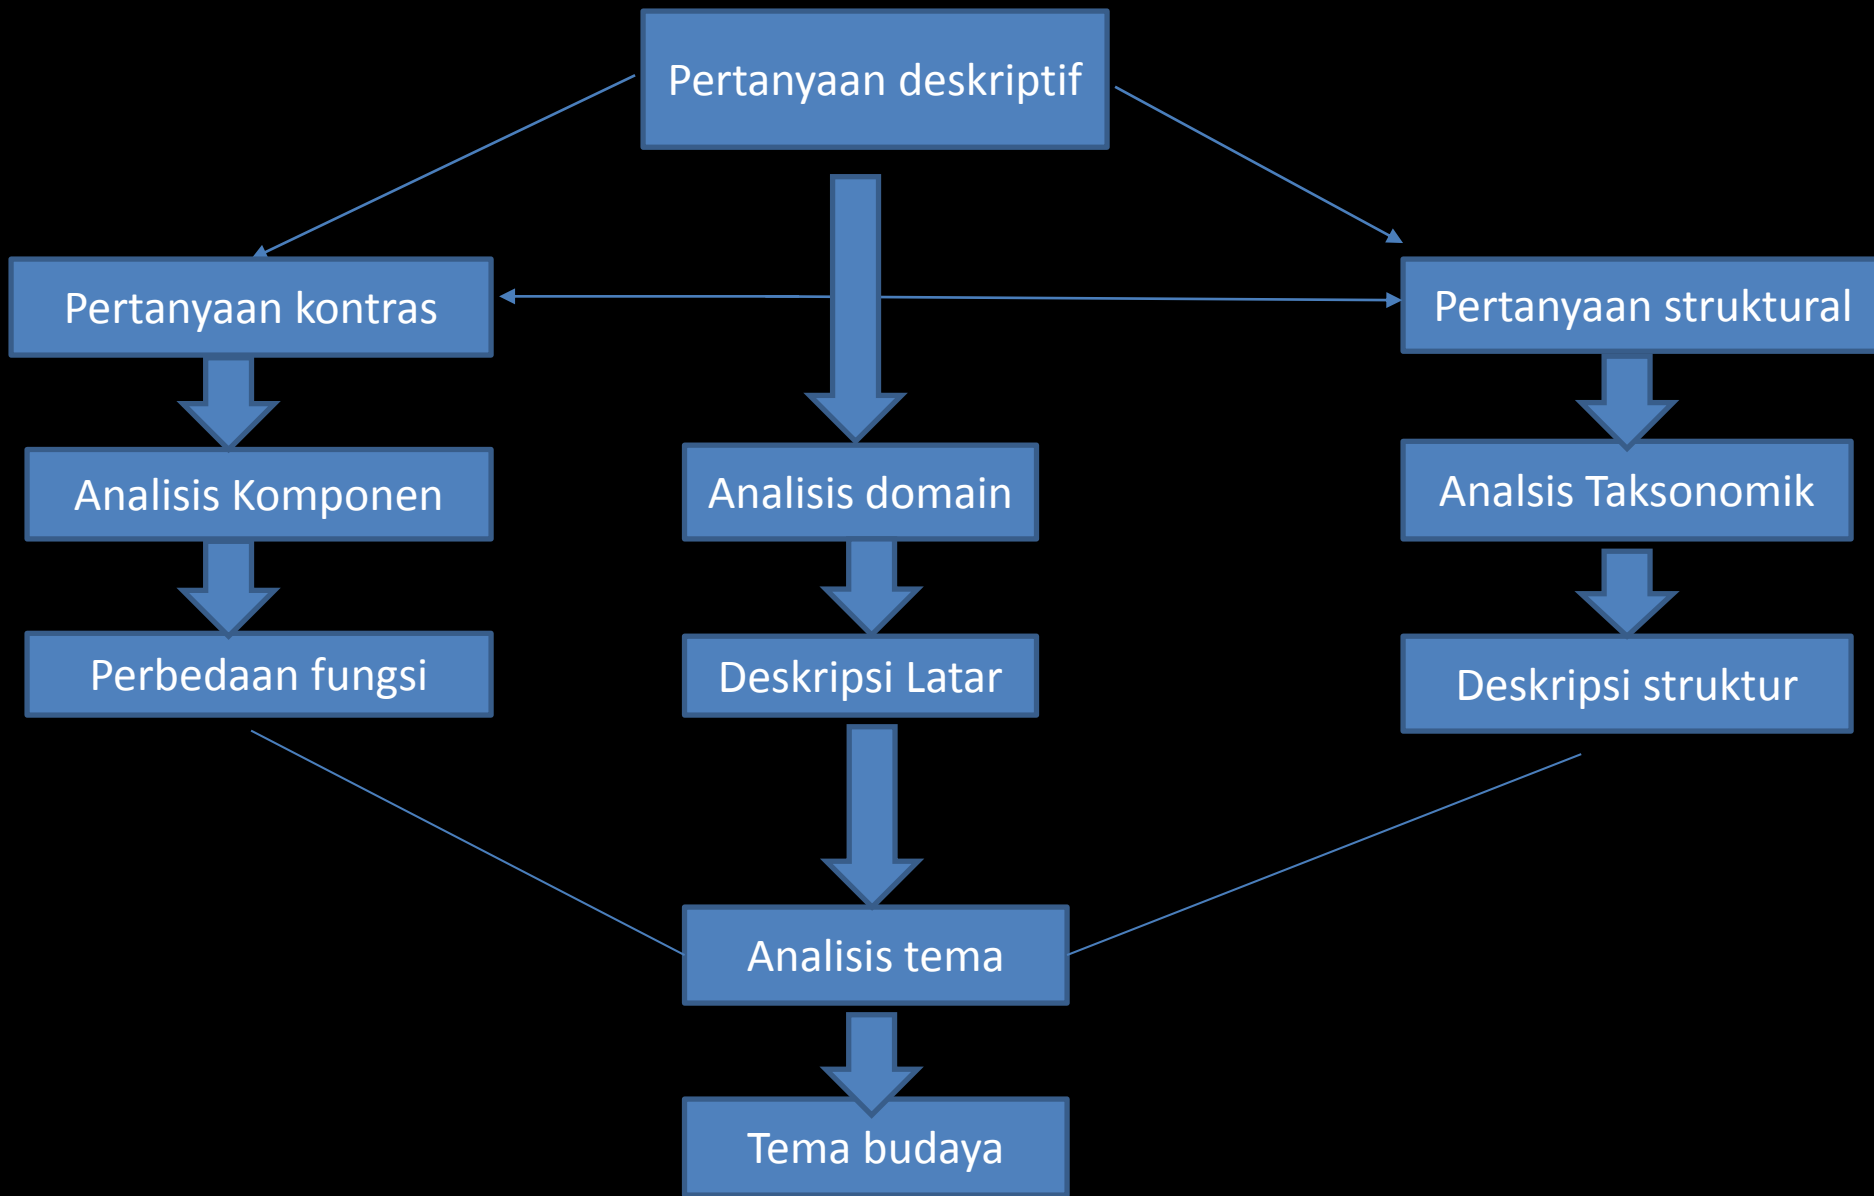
Pertanyaan deskriptif

Pertanyaan kontras

Pertanyaan struktural

Analisis Komponen

Analisis domain

Analsis Taksonomik

Perbedaan fungsi

Deskripsi Latar

Deskripsi struktur

Analisis tema

Tema budaya